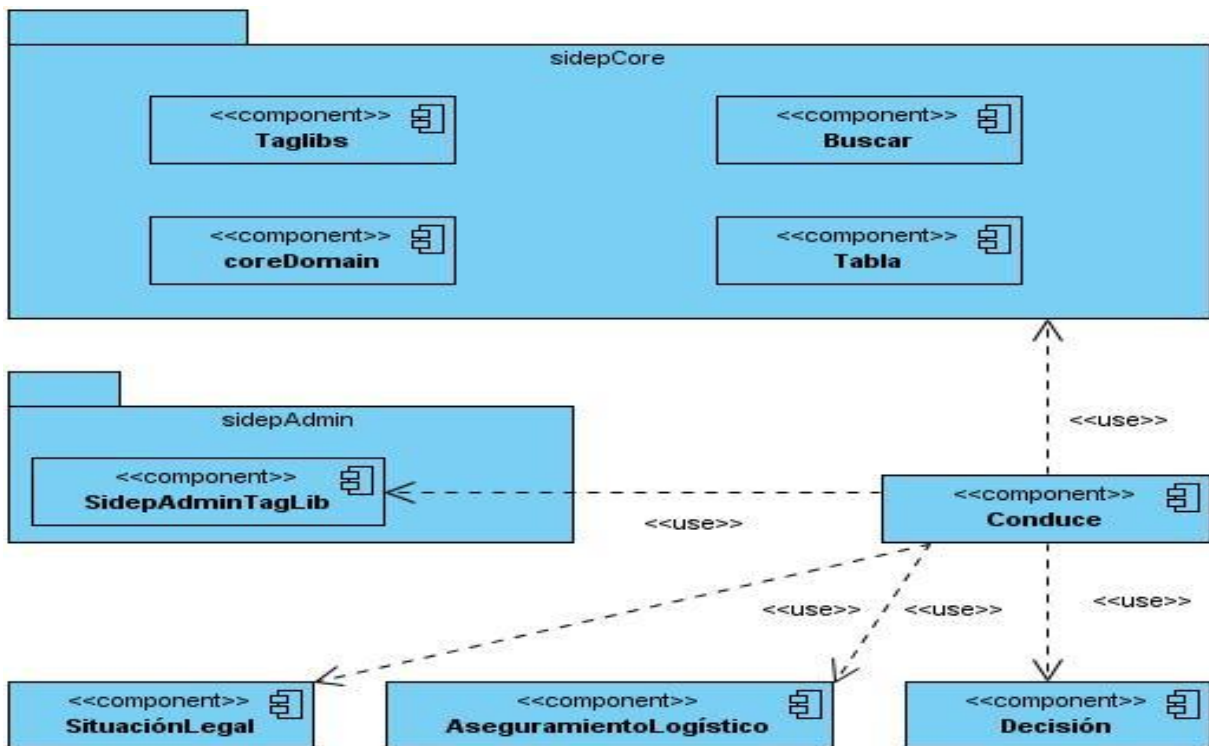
sidepCore

<<component>>
Taglibs

<<component>>
Buscar

<<component>>
coreDomain

<<component>>
Tabla

sidepAdmin

<<component>>
SidepAdminTagLib

<<use>>

<<use>>

<<component>>
Conduce

<<use>>

<<use>>

<<use>>

<<component>>
SituaciónLegal

<<component>>
AseguramientoLogístico

<<component>>
Decisión